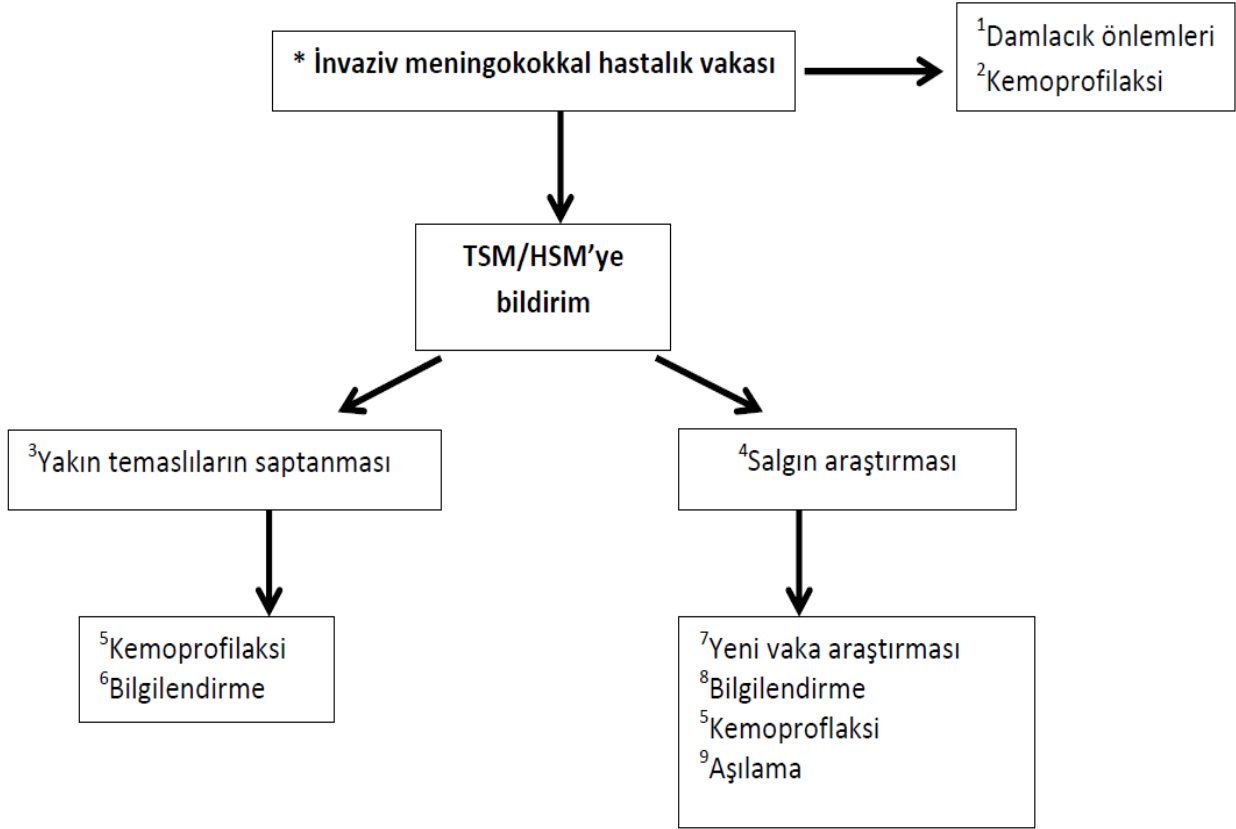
* İnvaziv meningokokkal hastalık vakası

$^1$Damlacık önlemleri
$^2$Kemoprofilaksi

TSM/HSM'ye bildirim

$^3$Yakın temaslıların saptanması

$^4$Salgın araştırması

$^5$Kemoprofilaksi
$^6$Bilgilendirme

$^7$Yeni vaka araştırması
$^8$Bilgilendirme
$^5$Kemoproflaksi
$^9$Aşılama